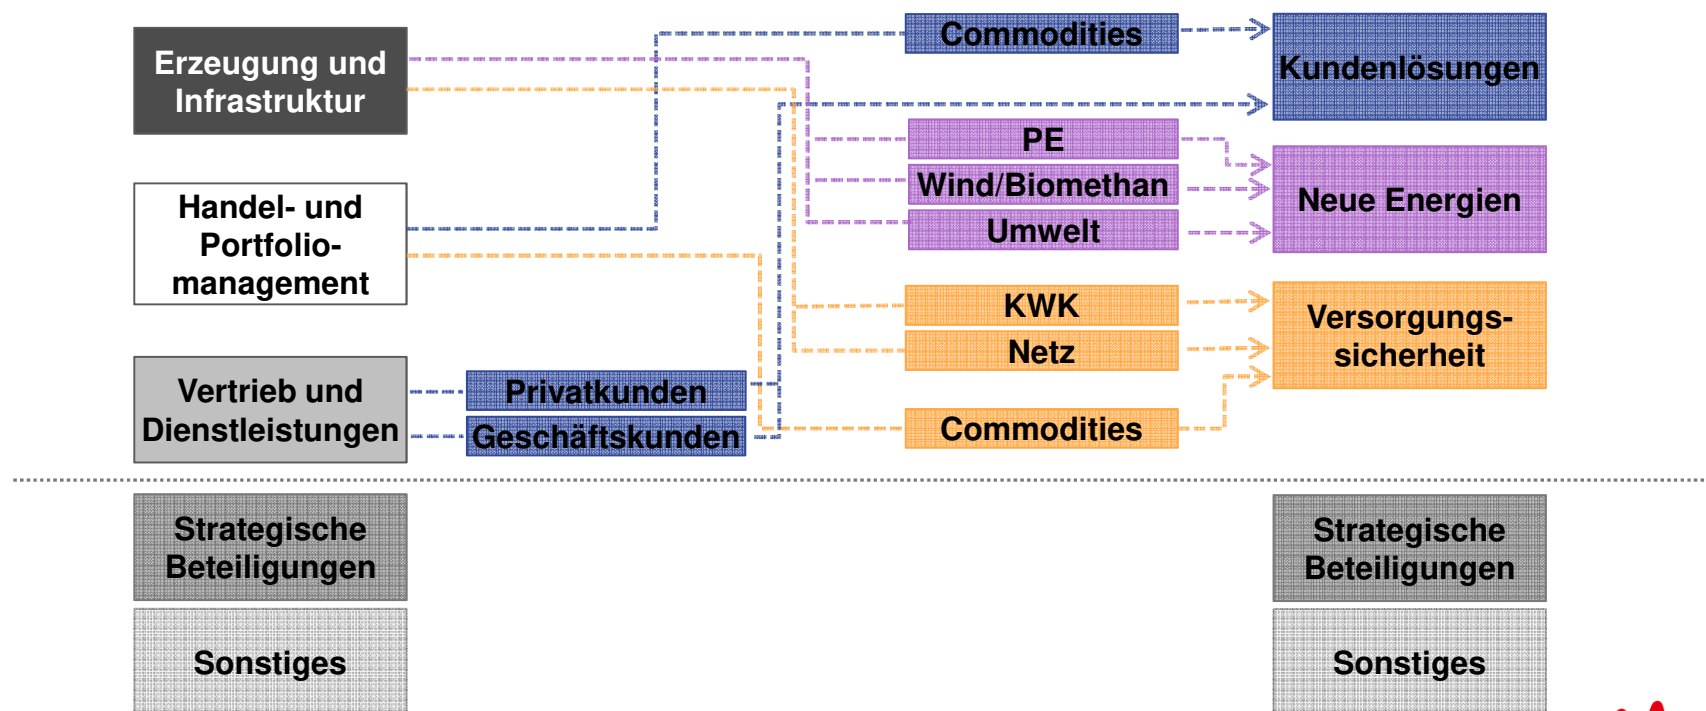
Erzeugung und Infrastruktur

Handel- und Portfolio-management

Vertrieb und Dienstleistungen

Privatkunden

Geschäftskunden

Commodities

PE

Wind/Biomethan

Umwelt

KWK

Netz

Commodities

Kundenlösungen

Neue Energien

Versorgungs-sicherheit

Strategische Beteiligungen

Sonstiges

Strategische Beteiligungen

Sonstiges